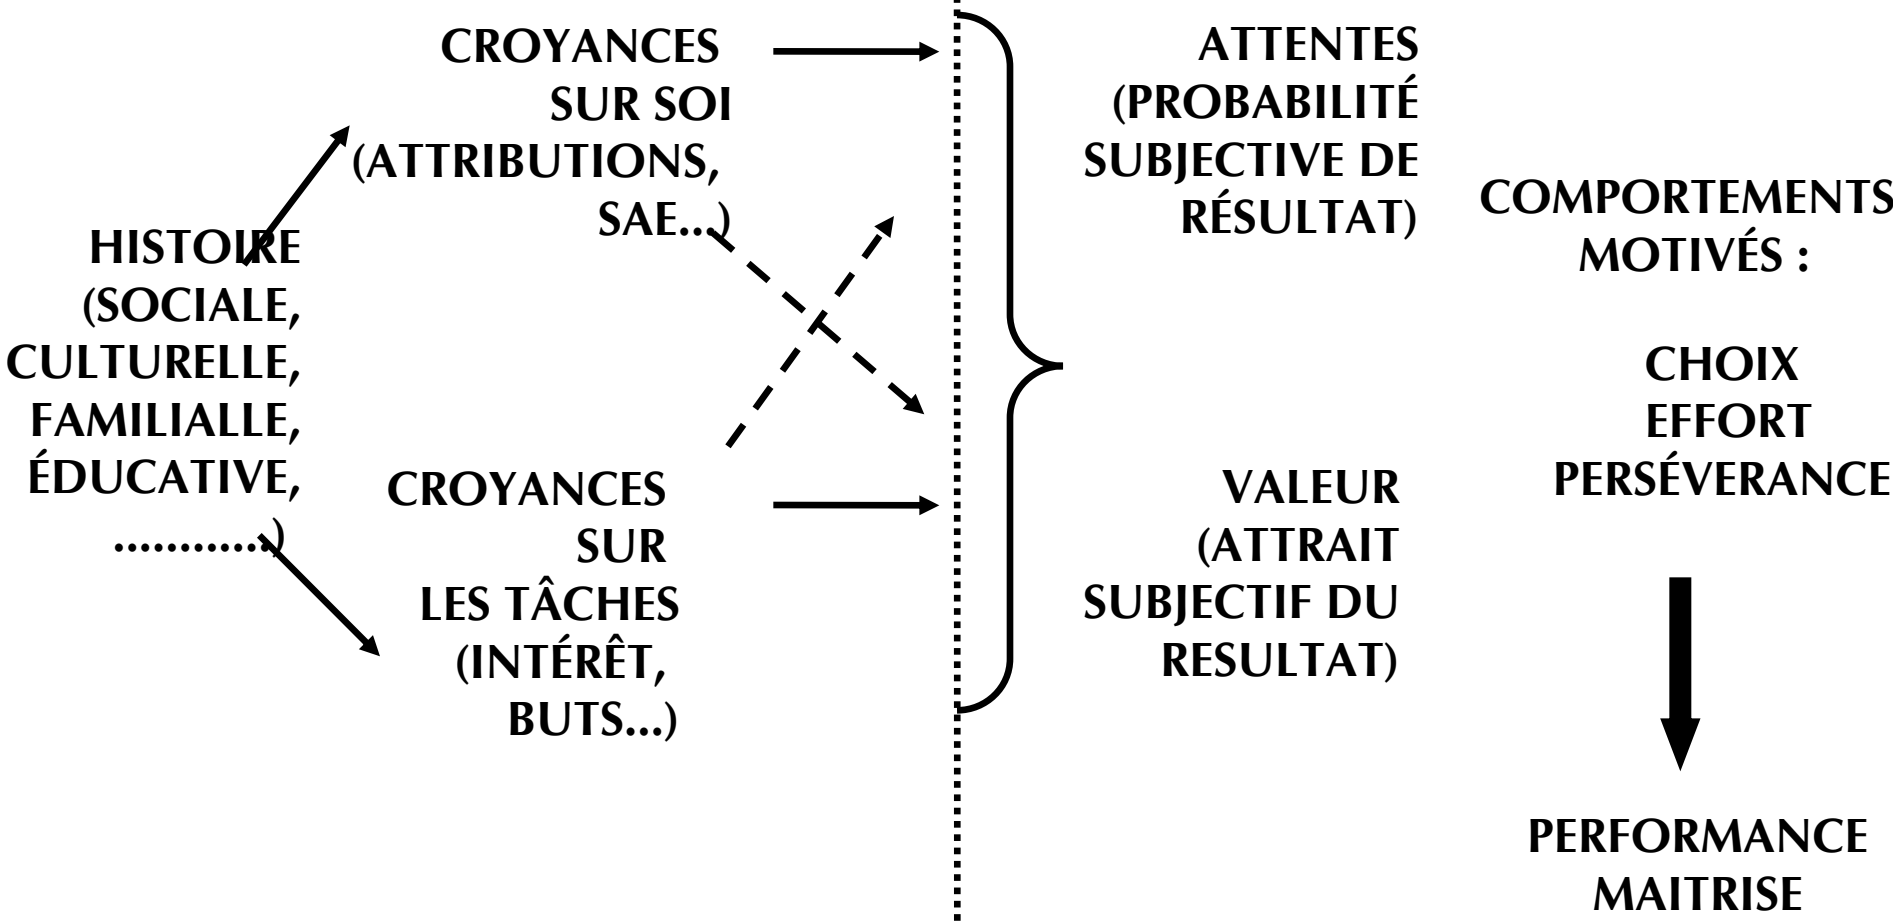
HISTOIRE (SOCIALE, CULTURELLE, FAMILIALLE, ÉDUCATIVE, ...........)

CROYANCES SUR SOI (ATTRIBUTIONS, SAE...)

CROYANCES SUR LES TÂCHES (INTÉRÊT, BUTS...)

ATTENTES (PROBABILITÉ SUBJECTIVE DE RÉSULTAT)

VALEUR (ATTRAIT SUBJECTIF DU RESULTAT)

COMPORTEMENTS MOTIVÉS :

CHOIX
EFFORT
PERSÉVERANCE

PERFORMANCE
MAITRISE